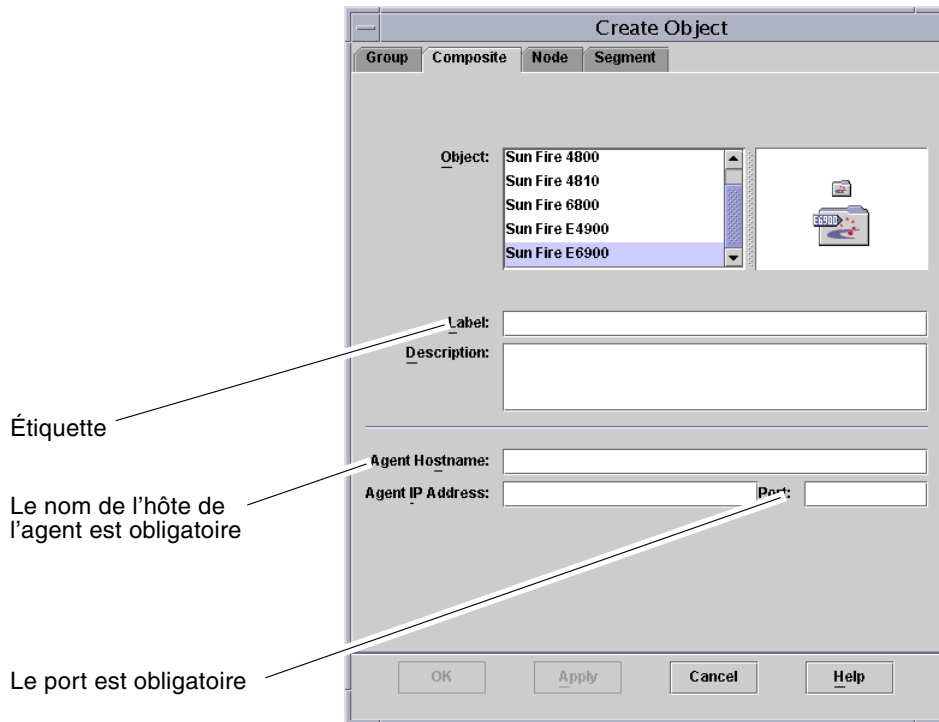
Create Object

Group | Composite | Node | Segment

Object:
Sun Fire 4800
Sun Fire 4810
Sun Fire 6800
Sun Fire E4900
Sun Fire E6900

E6900

Label:
Description:

Étiquette

Agent Hostname:
Agent IP Address:
Port:

Le nom de l'hôte de l'agent est obligatoire

Le port est obligatoire

OK
Apply
Cancel
Help